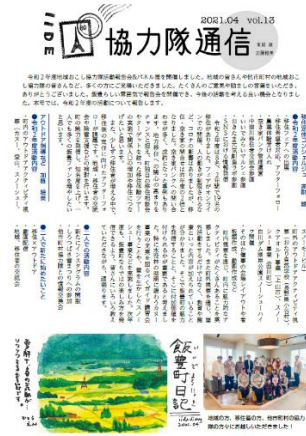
IDE 協力隊通信 2021.04 vol.13

令和2年度地域おこし協力隊活動報告会&パネル展を開催しました。地域の皆さんや町内町外の地域おこし協力隊の皆さんなど、多くの方にご来場いただきました。たくさんのご意見や励ましの言葉をいただき、ありがとうございました。

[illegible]

飯豊日記

地域の方、移住者の方、他市町村の協力隊の方にお越しいただきました！